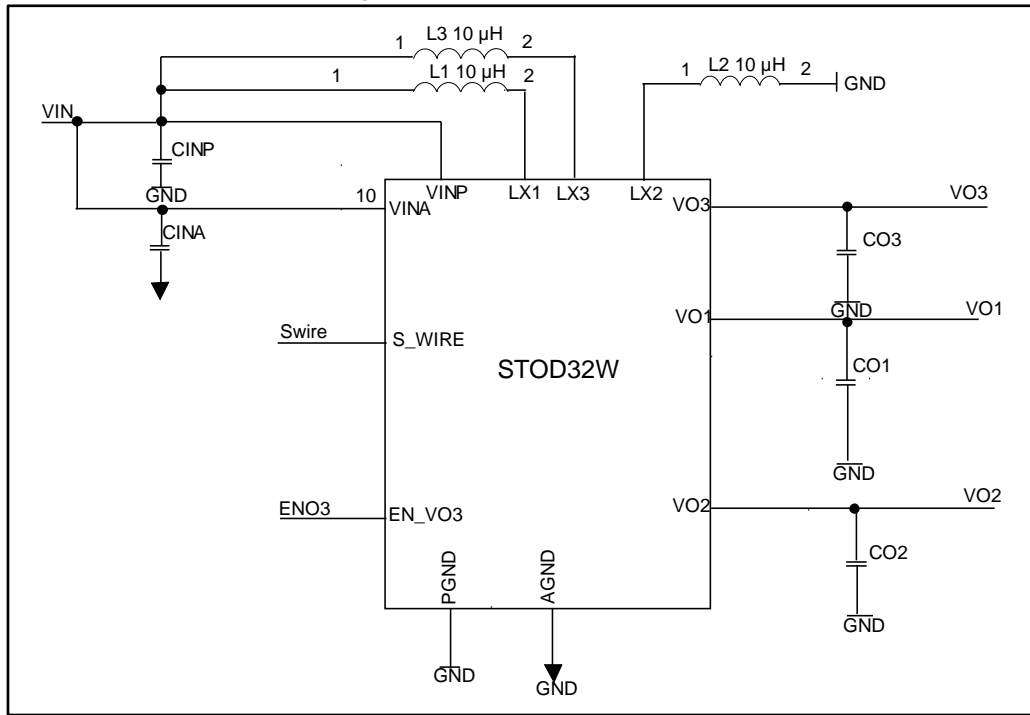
1 L3 10 µH 2

1 L1 10 µH 2

1 L2 10 µH 2 GND

VIN

CINP

GND

10 VINA

CINA

VINP LX1 LX3 LX2

VO3 VO3

CO3

GND

VO1 VO1

Swire S_WIRE

STOD32W

CO1

GND

ENO3 EN_VO3

VO2 VO2

CO2

GND

PGND AGND

GND GND